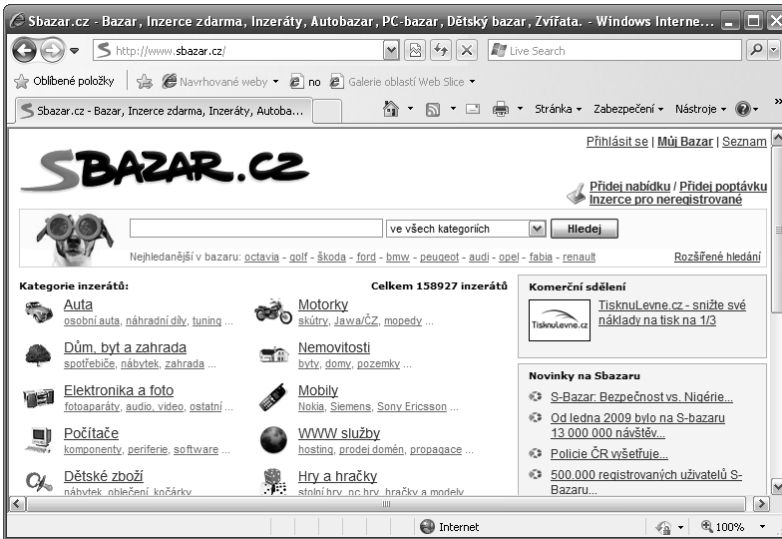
Sbazar.cz - Bazar, Inzerce zdarma, Inzeráty, Autobazar, PC-bazar, Dětský bazar, Zvířata. - Windows Interne...

http://www.sbazar.cz/

Live Search

Oblíbené položky | Navrhované weby ▾ no Galerie oblastí Web Slice ▾

Sbazar.cz - Bazar, Inzerce zdarma, Inzeráty, Autoba...

Stránka ▾ Zabezpečení ▾ Nástroje ▾

Přihlásit se | Můj Bazar | Seznam

SBAZAR.CZ

Přidej nabídku / Přidej poptávku
Inzerce pro neregistrované

ve všech kategoriích

Hledej

Nejhledanější v bazaru: octavia - golf - škoda - ford - bmw - peugeot - audi - opel - fabia - renault

Rozšířené hledání

Kategorie inzerátů:

Celkem 158927 inzerátů

Auta
osobní auta, náhradní díly, tuning ...

Motorky
skútry, Jawa/ČZ, mopedy ...

Dům, byt a zahrada
spotřebiče, nábytek, zahrada ...

Nemovitosti
byty, domy, pozemky ...

Elektronika a foto
fotoaparáty, audio, video, ostatní ...

Mobily
Nokia, Siemens, Sony Ericsson ...

Počítače
komponenty, periferie, software ...

WWW služby
hosting, prodej domén, propagace ...

Dětské zboží
nábytek, oblečení, kočárky

Hry a hračky
stolní hry, pc hry, hračky a modely

Komerční sdělení

TisknuLevne.cz

TisknuLevne.cz - snižte své náklady na tisk na 1/3

Novinky na Sbazaru

S-Bazar: Bezpečnost vs. Nigérie...

Od ledna 2009 bylo na S-bazaru 13 000 000 návštěv...

Policie ČR wšetřuje...

500.000 registrovaných uživatelů S-Bazaru...

Internet

100%